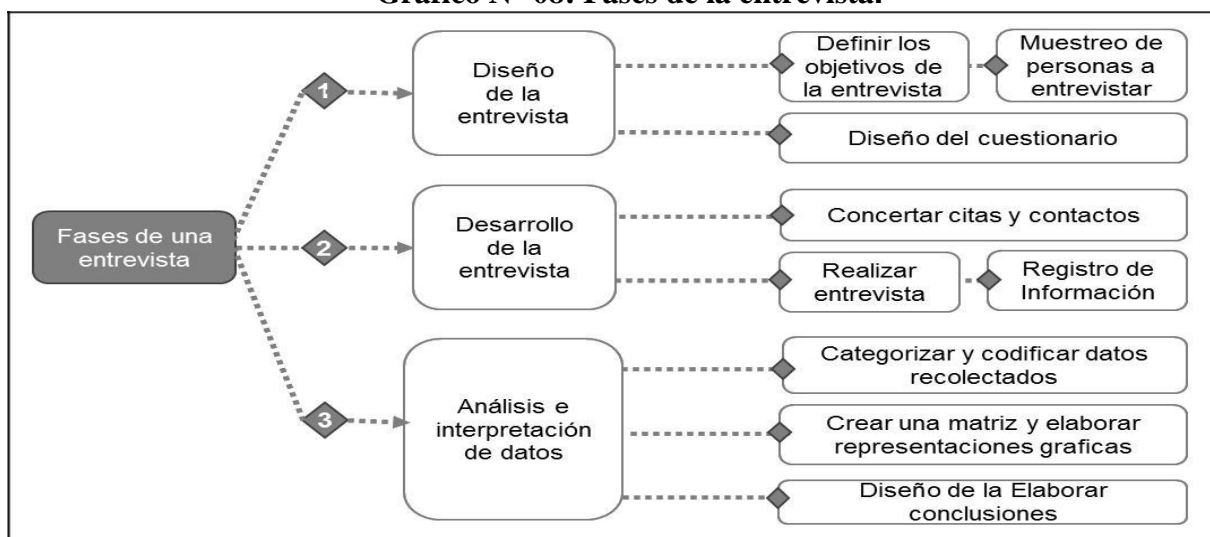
Gráfico N° 08: Fases de la entrevista.

Fases de una entrevista

1

Diseño de la entrevista

Definir los objetivos de la entrevista

Muestreo de personas a entrevistar

Diseño del cuestionario

2

Desarrollo de la entrevista

Concertar citas y contactos

Realizar entrevista

Registro de Información

3

Análisis e interpretación de datos

Categorizar y codificar datos recolectados

Crear una matriz y elaborar representaciones graficas

Diseño de la Elaborar conclusiones